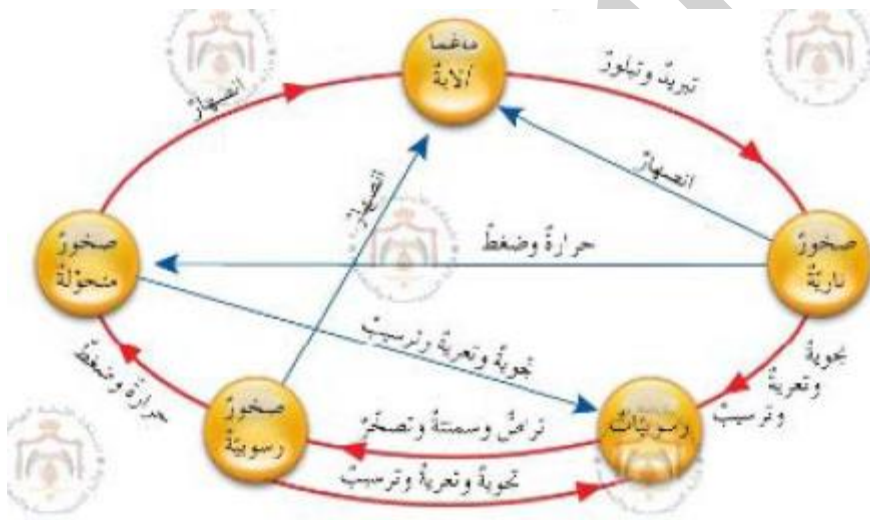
ماغما / لابة

تبريدٌ وتبلورٌ

انصهارٌ

انصهارٌ

صخورٌ نارية

حرارةٌ وضغطٌ

صخورٌ متحولة

انصهارٌ

تجويةٌ وتعريةٌ وترسيبٌ

تجويةٌ وتعريةٌ وترسيبٌ

حرارةٌ وضغطٌ

صخورٌ رسوبية

رسوبيات

تراصٌ وسمنتةٌ وتصخرٌ

تجويةٌ وتعريةٌ وترسيبٌ